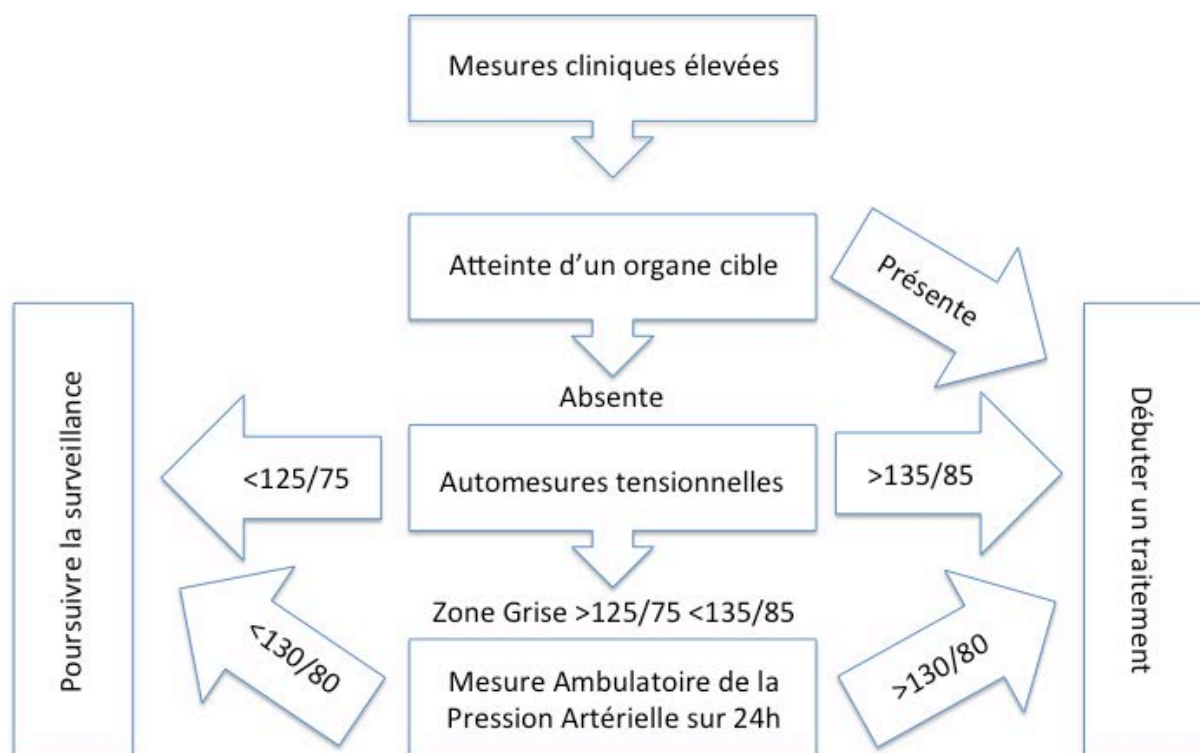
Mesures cliniques élevées

Atteinte d'un organe cible

Présente

Absente

Poursuivre la surveillance

<125/75

Automesures tensionnelles

>135/85

Débuter un traitement

Zone Grise >125/75 <135/85

<130/80

Mesure Ambulatoire de la Pression Artérielle sur 24h

>130/80